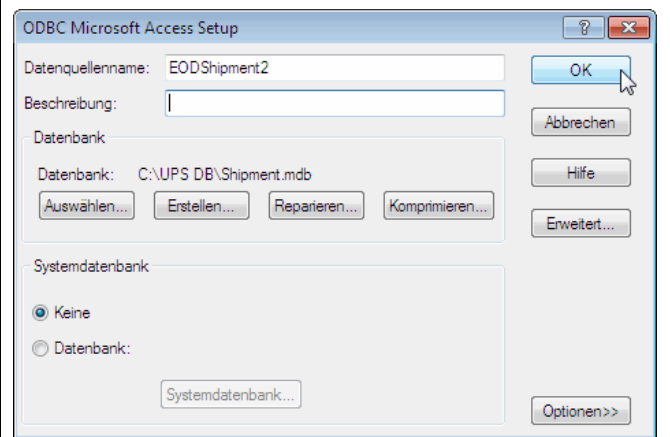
ODBC Microsoft Access Setup

?

Datenquellenname: EODShipment2

Beschreibung:

OK

Abbrechen

Datenbank

Datenbank: C:\UPS DB\Shipment.mdb

Auswählen...

Erstellen...

Reparieren...

Komprimieren...

Hilfe

Erweitert...

Systemdatenbank

Keine

Datenbank:

Systemdatenbank...

Optionen>>